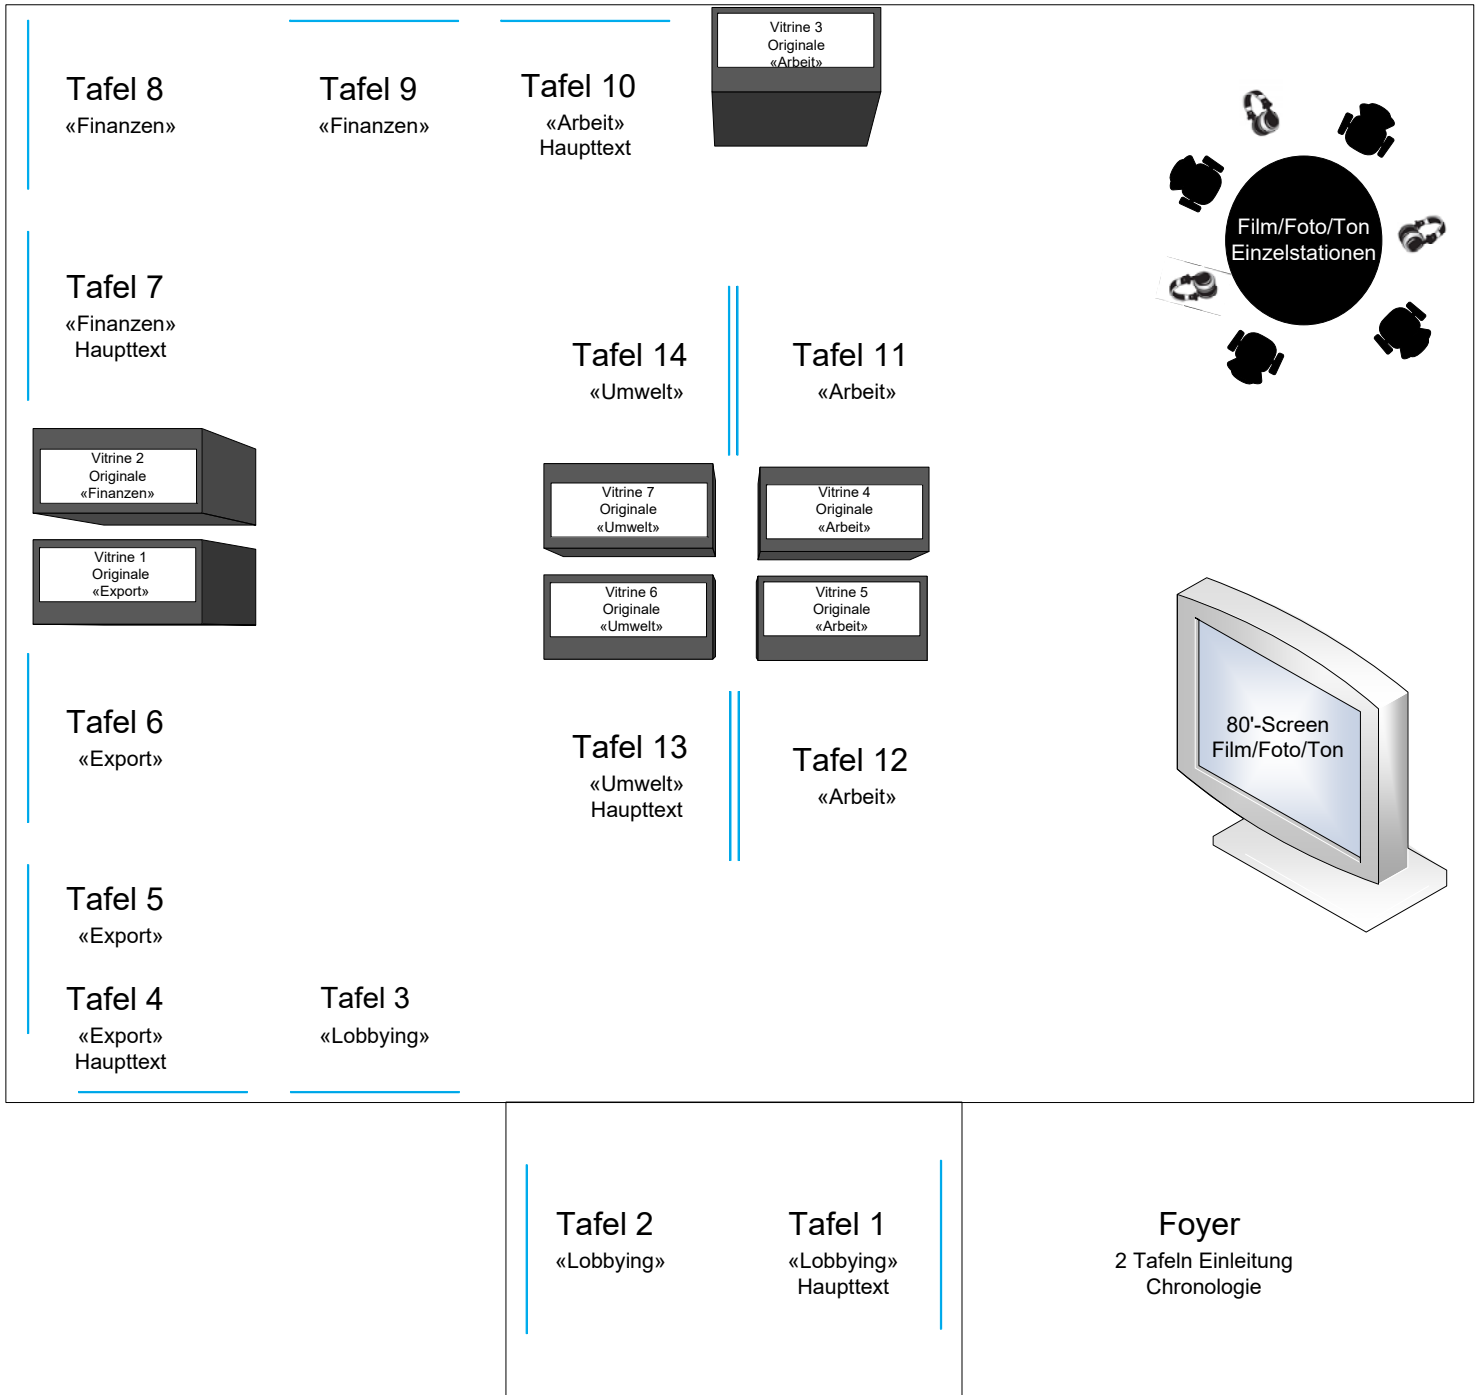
Tafel 8
«Finanzen»

Tafel 9
«Finanzen»

Tafel 10
«Arbeit»
Haupttext

Vitrine 3
Originale
«Arbeit»

Film/Foto/Ton
Einzelstationen

Tafel 7
«Finanzen»
Haupttext

Tafel 14
«Umwelt»

Tafel 11
«Arbeit»

Vitrine 2
Originale
«Finanzen»

Vitrine 1
Originale
«Export»

Vitrine 7
Originale
«Umwelt»

Vitrine 4
Originale
«Arbeit»

Vitrine 6
Originale
«Umwelt»

Vitrine 5
Originale
«Arbeit»

80'-Screen
Film/Foto/Ton

Tafel 6
«Export»

Tafel 13
«Umwelt»
Haupttext

Tafel 12
«Arbeit»

Tafel 5
«Export»

Tafel 4
«Export»
Haupttext

Tafel 3
«Lobbying»

Tafel 2
«Lobbying»

Tafel 1
«Lobbying»
Haupttext

Foyer
2 Tafeln Einleitung
Chronologie